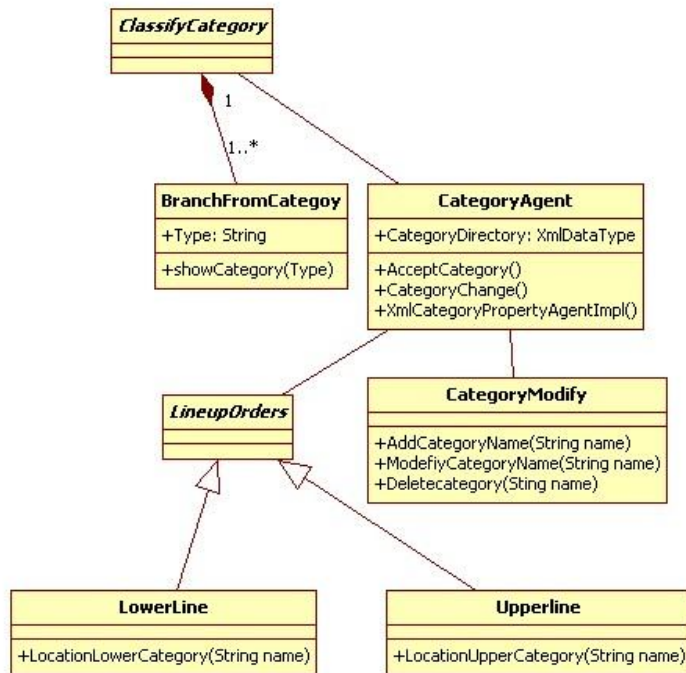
ClassifyCategory

1

1..*

BranchFromCategoy

+Type: String

+showCategory(Type)

CategoryAgent

+CategoryDirectory: XmlDataType

+AcceptCategory()
+CategoryChange()
+XmlCategoryPropertyAgentImpl()

LineupOrders

CategoryModify

+AddCategoryName(String name)
+ModefiyCategoryName(String name)
+Deletecategory(Sting name)

LowerLine

+LocationLowerCategory(String name)

Upperline

+LocationUpperCategory(String name)